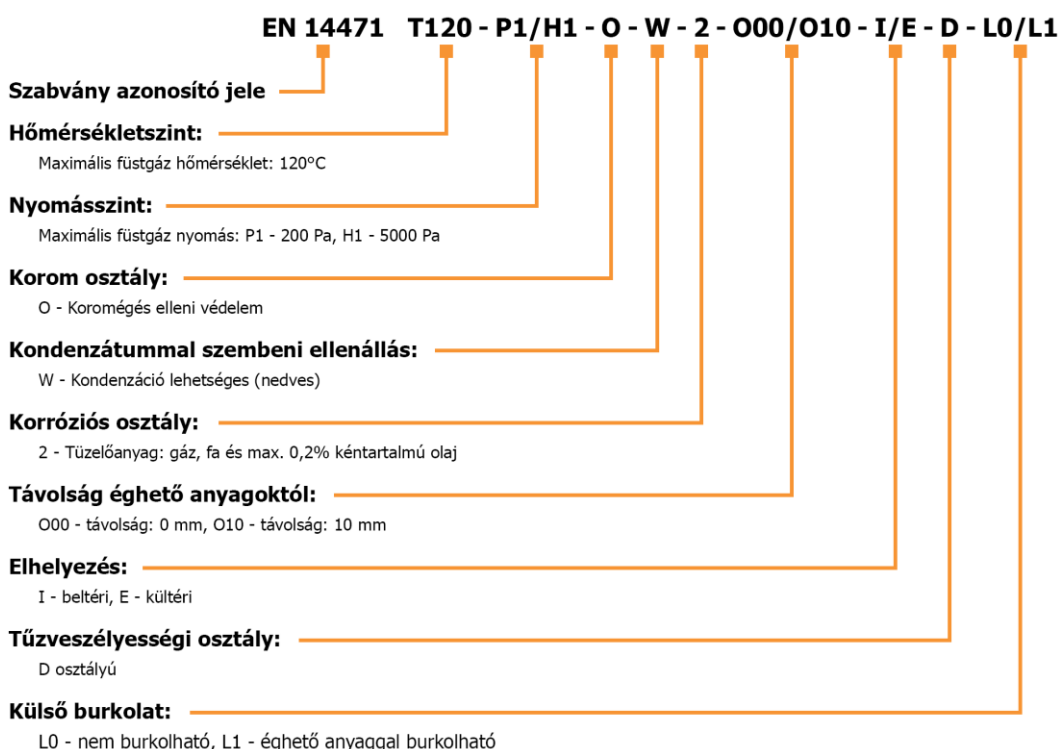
EN 14471 T120 - P1/H1 - O - W - 2 - O00/O10 - I/E - D - L0/L1

Szabvány azonosító jele

Hőmérsékletszint:
Maximális füstgáz hőmérséklet: 120°C

Nyomásszint:
Maximális füstgáz nyomás: P1 - 200 Pa, H1 - 5000 Pa

Korom osztály:
O - Koromégés elleni védelem

Kondenzátummal szembeni ellenállás:
W - Kondenzáció lehetséges (nedves)

Korróziós osztály:
2 - Tüzelőanyag: gáz, fa és max. 0,2% kéntartalmú olaj

Távolság éghető anyagoktól:
O00 - távolság: 0 mm, O10 - távolság: 10 mm

Elhelyezés:
I - beltéri, E - kültéri

Tűzveszélyességi osztály:
D osztályú

Külső burkolat:
L0 - nem burkolható, L1 - éghető anyaggal burkolható